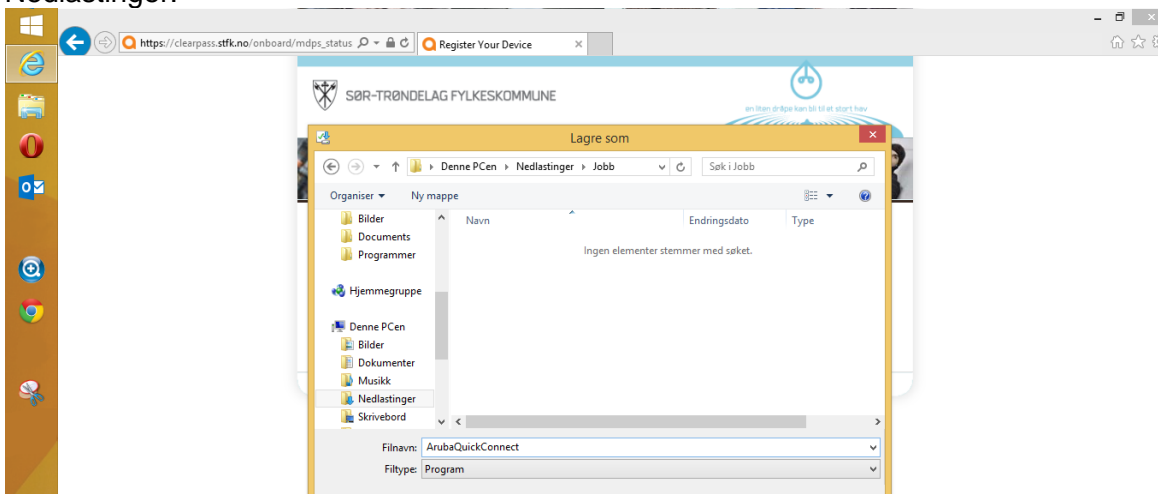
Nedlastingen

https://clearpass.stfk.no/onboard/mdps_status
Register Your Device

SØR-TRØNDELAG FYLKESKOMMUNE
en liten dråpe kan bli til et stort hav

Lagre som

Denne PCen ▸ Nedlastinger ▸ Jobb
Søk i Jobb

Organiser ▾
Ny mappe

Bilder
Documents
Programmer

Hjemmegruppe

Denne PCen
Bilder
Dokumenter
Musikk
Nedlastinger
Skrivebord

| Navn | Endringsdato | Type |
|---|---|---|

Ingen elementer stemmer med søket.

Filnavn: ArubaQuickConnect
Filtype: Program